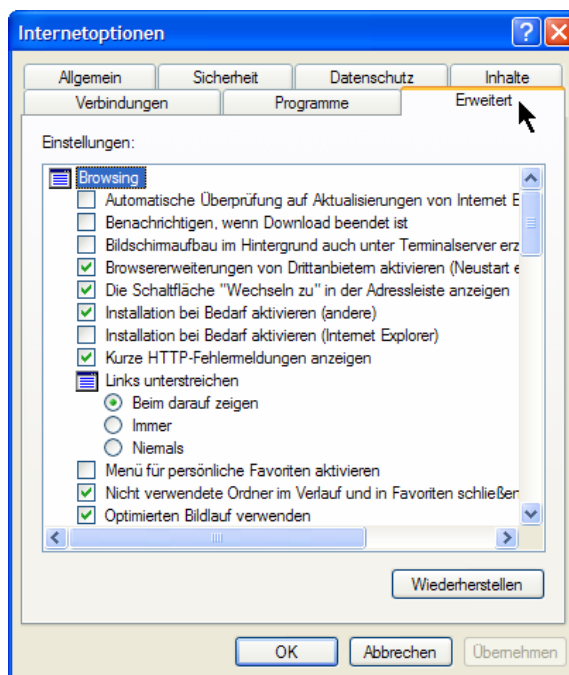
Internetoptionen

Allgemein | Sicherheit | Datenschutz | Inhalte
Verbindungen | Programme | Erweitert

Einstellungen:

Browsing
Automatische Überprüfung auf Aktualisierungen von Internet E
Benachrichtigen, wenn Download beendet ist
Bildschirmaufbau im Hintergrund auch unter Terminalserver erz
Browsererweiterungen von Drittanbietern aktivieren (Neustart e
Die Schaltfläche "Wechseln zu" in der Adressleiste anzeigen
Installation bei Bedarf aktivieren (andere)
Installation bei Bedarf aktivieren (Internet Explorer)
Kurze HTTP-Fehlermeldungen anzeigen
Links unterstreichen
Beim darauf zeigen
Immer
Niemals
Menü für persönliche Favoriten aktivieren
Nicht verwendete Ordner im Verlauf und in Favoriten schließen
Optimierten Bildlauf verwenden

Wiederherstellen

OK | Abbrechen | Übernehmen